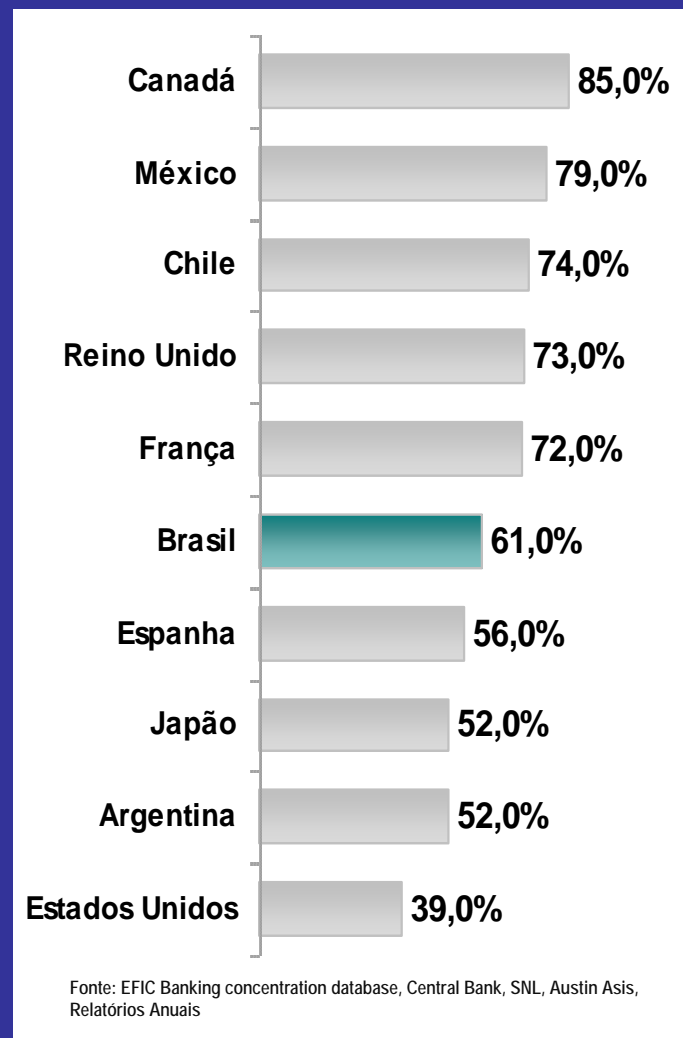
Canadá 85,0%

México 79,0%

Chile 74,0%

Reino Unido 73,0%

França 72,0%

Brasil 61,0%

Espanha 56,0%

Japão 52,0%

Argentina 52,0%

Estados Unidos 39,0%

Fonte: EFIC Banking concentration database, Central Bank, SNL, Austin Asis, Relatórios Anuais